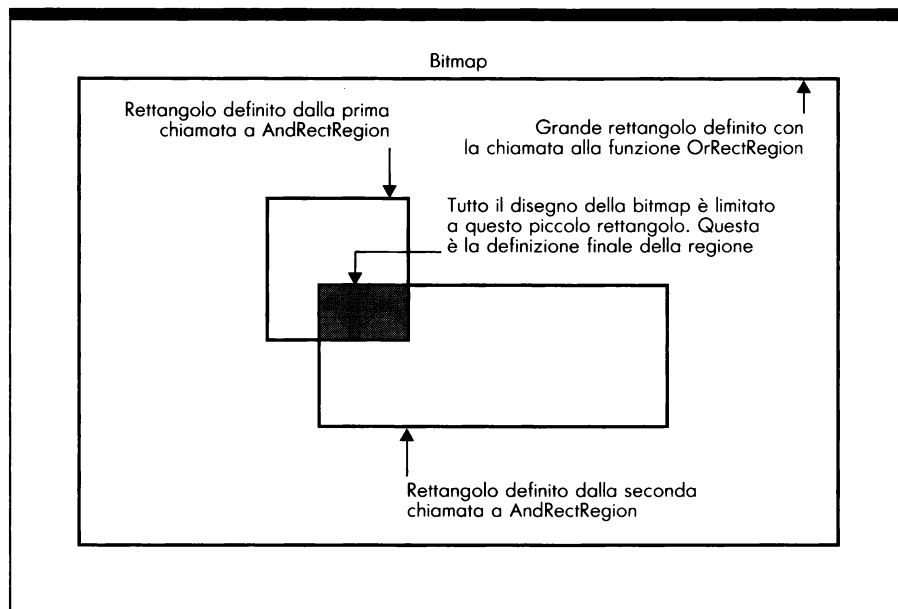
Bitmap

Rettangolo definito dalla prima chiamata a AndRectRegion

Grande rettangolo definito con la chiamata alla funzione OrRectRegion

Tutto il disegno della bitmap è limitato a questo piccolo rettangolo. Questa è la definizione finale della regione

Rettangolo definito dalla seconda chiamata a AndRectRegion